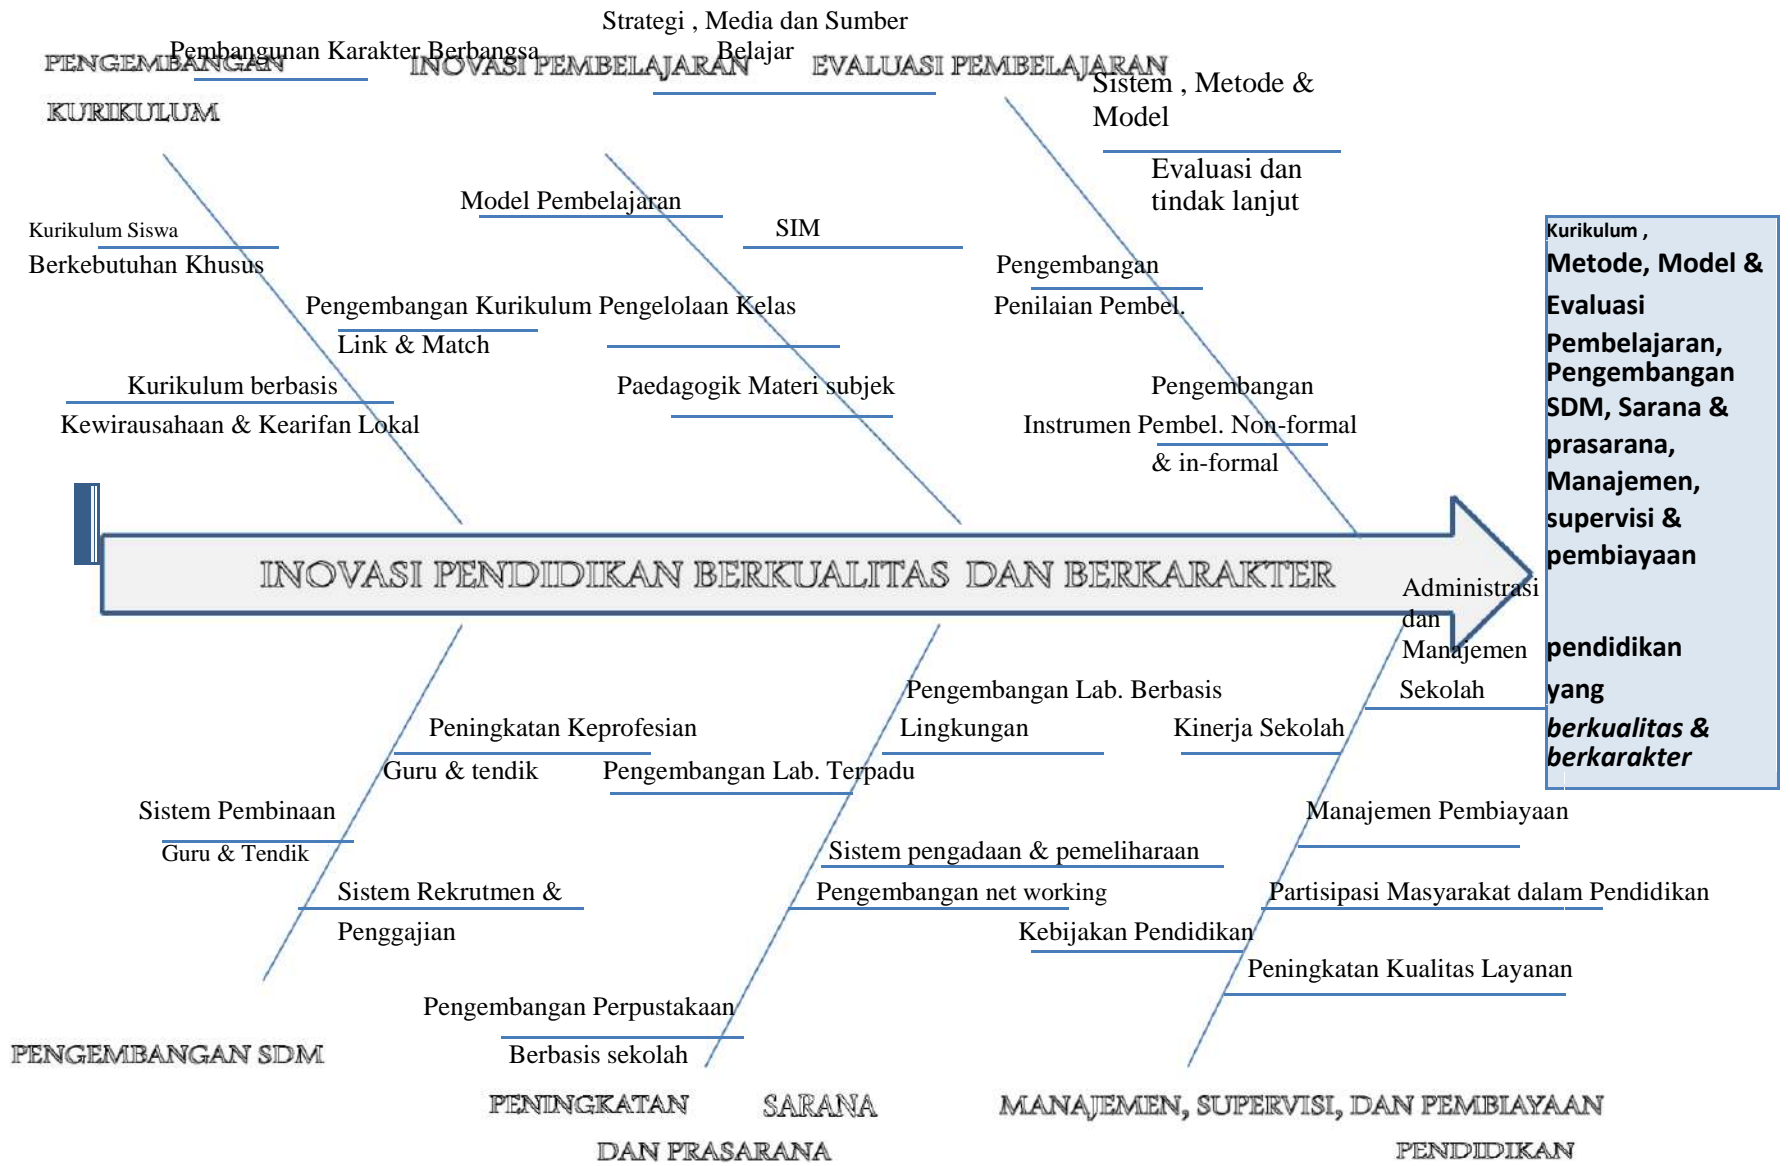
Strategi , Media dan Sumber Belajar

PENGEMBANGAN KURIKULUM

Pembangunan Karakter Berbangsa

INOVASI PEMBELAJARAN

EVALUASI PEMBELAJARAN

Sistem , Metode & Model

Evaluasi dan tindak lanjut

Model Pembelajaran

SIM

Kurikulum Siswa Berkebutuhan Khusus

Pengembangan Penilaian Pembel.

Pengembangan Kurikulum Link & Match

Pengelolaan Kelas

Kurikulum berbasis Kewirausahaan & Kearifan Lokal

Paedagogik Materi subjek

Pengembangan Instrumen Pembel. Non-formal & in-formal

Kurikulum , Metode, Model & Evaluasi Pembelajaran, Pengembangan SDM, Sarana & prasarana, Manajemen, supervisi & pembiayaan pendidikan yang *berkualitas & berkarakter*

INOVASI PENDIDIKAN BERKUALITAS DAN BERKARAKTER

Administrasi dan Manajemen Sekolah

Pengembangan Lab. Berbasis Lingkungan

Kinerja Sekolah

Peningkatan Keprofesian Guru & tendik

Pengembangan Lab. Terpadu

Sistem Pembinaan Guru & Tendik

Manajemen Pembiayaan

Sistem pengadaan & pemeliharaan

Sistem Rekrutmen & Penggajian

Pengembangan net working

Partisipasi Masyarakat dalam Pendidikan

Kebijakan Pendidikan

Peningkatan Kualitas Layanan

Pengembangan Perpustakaan Berbasis sekolah

PENGEMBANGAN SDM

PENINGKATAN SARANA DAN PRASARANA

MANAJEMEN, SUPERVISI, DAN PEMBIAYAAN PENDIDIKAN